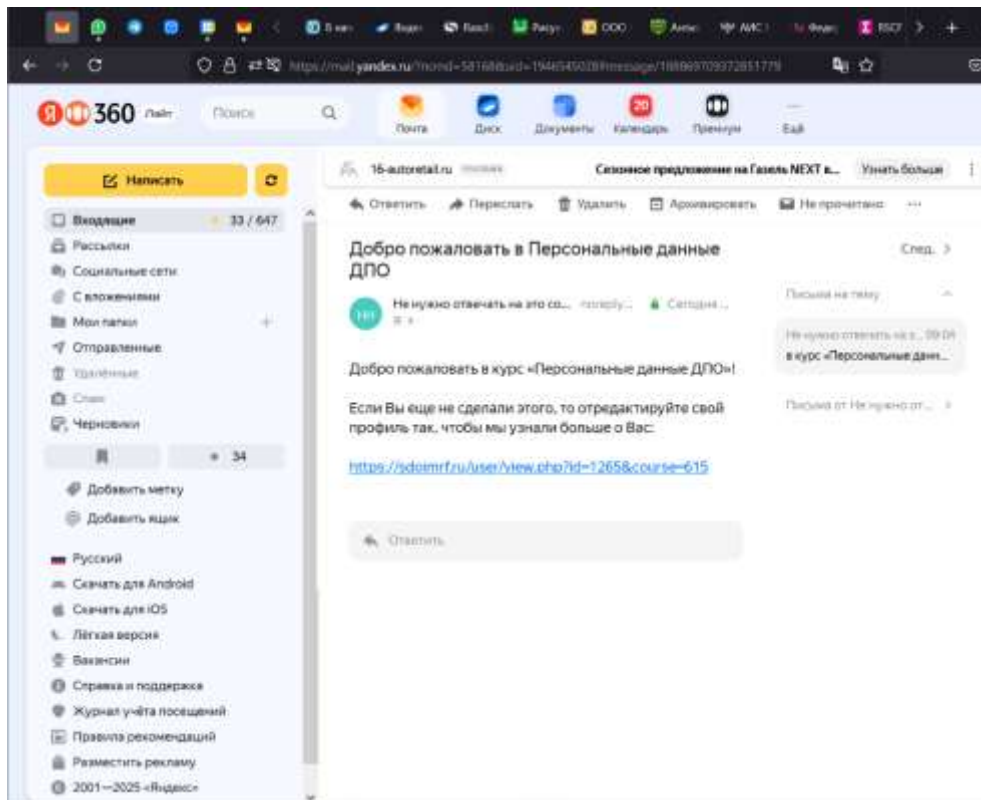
Поиск

Почта Диск Документы 20 Календарь Премиум Ещё

Написать

Входящие 33 / 647
Рассылки
Социальные сети
С вложениями
Мои папки
Отправленные
Удалённые
Спам
Черновики
34
Добавить метку
Добавить ящик

Русский
Скачать для Android
Скачать для iOS
Лёгкая версия
Вакансии
Справка и поддержка
Журнал учёта посещений
Правила рекомендаций
Разместить рекламу
2001—2025 «Яндекс»

16-autoretail.ru Сезонное предложение на Газель NEXT в... Узнать больше

Ответить Переслать Удалить Архивировать Не прочитано

Добро пожаловать в Персональные данные ДПО

След.

Не нужно отвечать на это со... noreply... Сегодня...

Письма на тему

Не нужно отвечать на э... 09:09
в курс «Персональные данн...

Письма от Не нужно от...

Добро пожаловать в курс «Персональные данные ДПО»!

Если Вы еще не сделали этого, то отредактируйте свой профиль так, чтобы мы узнали больше о Вас:

https://sdoimrf.ru/user/view.php?id=1265&course=615

Ответить